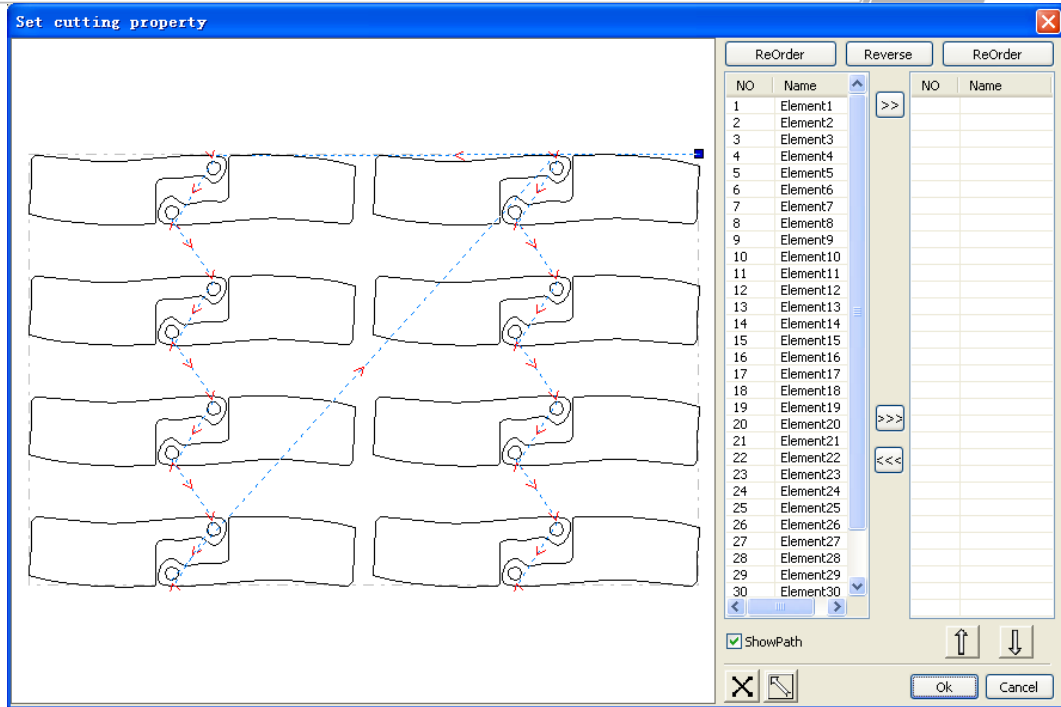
Set cutting property

ReOrder Reverse ReOrder

| NO | Name |
|---|---|
| 1 | Element1 |
| 2 | Element2 |
| 3 | Element3 |
| 4 | Element4 |
| 5 | Element5 |
| 6 | Element6 |
| 7 | Element7 |
| 8 | Element8 |
| 9 | Element9 |
| 10 | Element10 |
| 11 | Element11 |
| 12 | Element12 |
| 13 | Element13 |
| 14 | Element14 |
| 15 | Element15 |
| 16 | Element16 |
| 17 | Element17 |
| 18 | Element18 |
| 19 | Element19 |
| 20 | Element20 |
| 21 | Element21 |
| 22 | Element22 |
| 23 | Element23 |
| 24 | Element24 |
| 25 | Element25 |
| 26 | Element26 |
| 27 | Element27 |
| 28 | Element28 |
| 29 | Element29 |
| 30 | Element30 |

>>

>>>

<<<

| NO | Name |
|---|---|

ShowPath

Ok Cancel